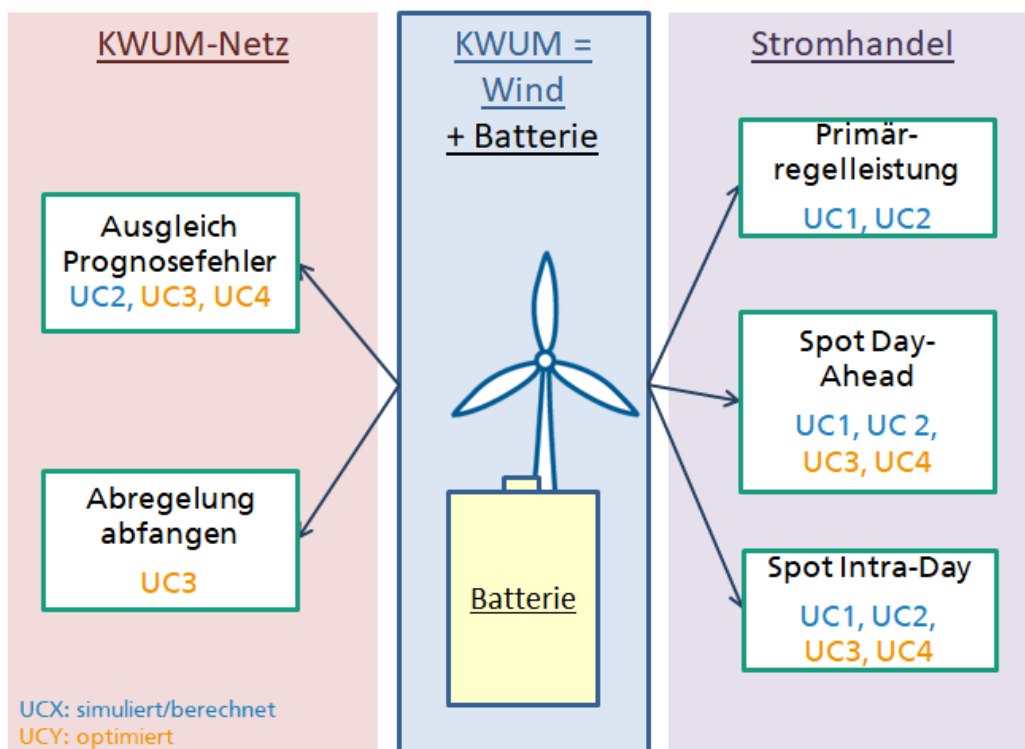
KWUM-Netz

KWUM = Wind + Batterie

Stromhandel

Ausgleich Prognosefehler
UC2, UC3, UC4

Abregelung abfangen
UC3

Batterie

Primärregelleistung
UC1, UC2

Spot Day-Ahead
UC1, UC 2, UC3, UC4

Spot Intra-Day
UC1, UC2, UC3, UC4

UCX: simuliert/berechnet
UCY: optimiert